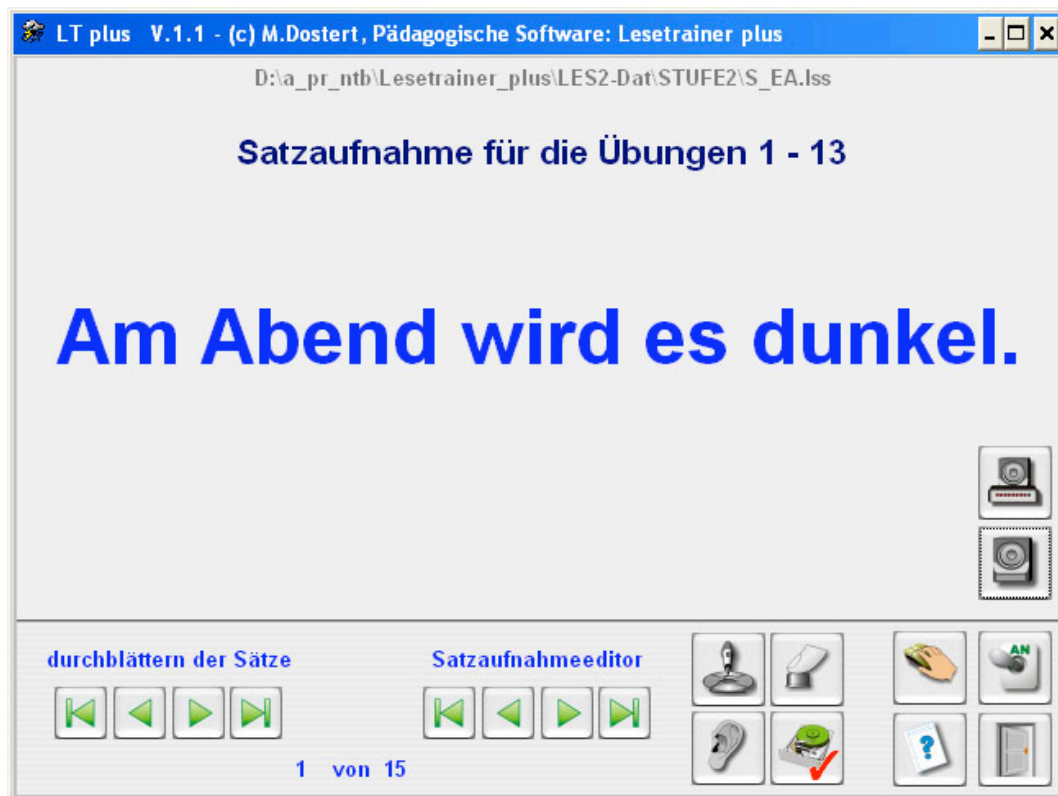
LT plus V.1.1 - (c) M.Dostert, Pädagogische Software: Lesetrainer plus

D:\a_pr_ntb\Lesetrainer_plus\LES2-Dat\STUFE2\S_EA.lss

Satzaufnahme für die Übungen 1 - 13

Am Abend wird es dunkel.

durchblättern der Sätze

Satzaufnahmeeditor

AN

1 von 15